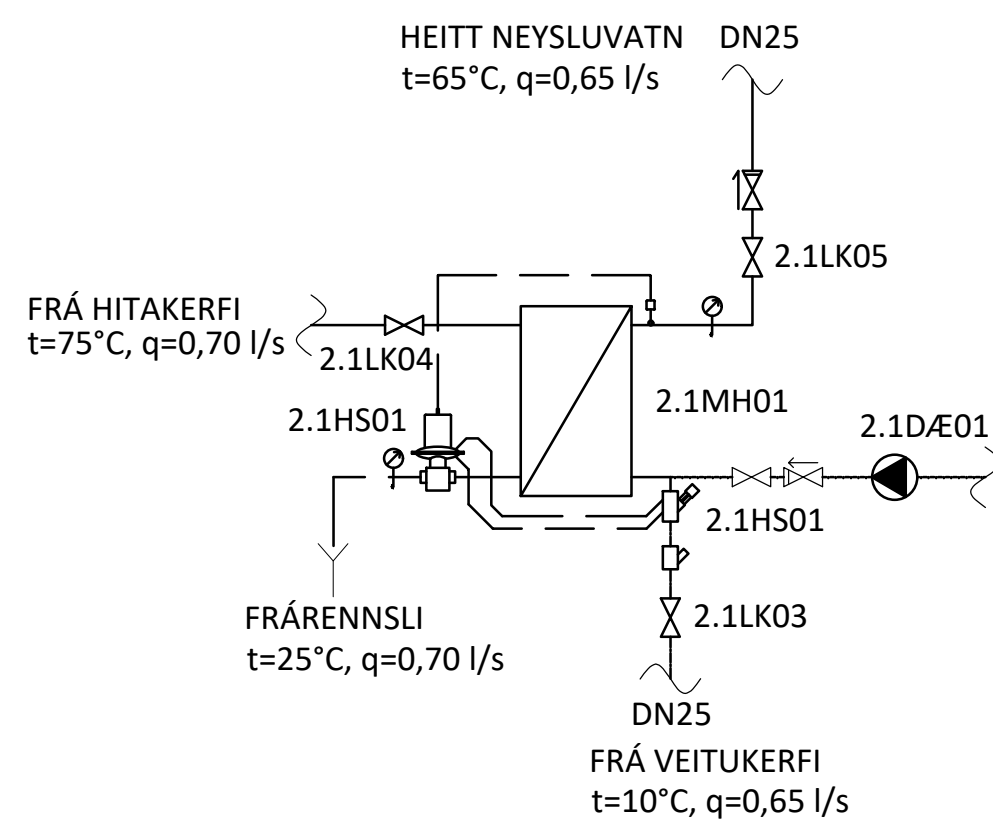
HEITT NEYSLUVATN DN25
t=65°C, q=0,65 l/s

2.1LK05

FRÁ HITAKERFI
t=75°C, q=0,70 l/s

2.1LK04

2.1MH01

2.1HS01

2.1DÆ01

2.1HS01

2.1LK03

FRÁRENNSLI
t=25°C, q=0,70 l/s

DN25

FRÁ VEITUKERFI
t=10°C, q=0,65 l/s